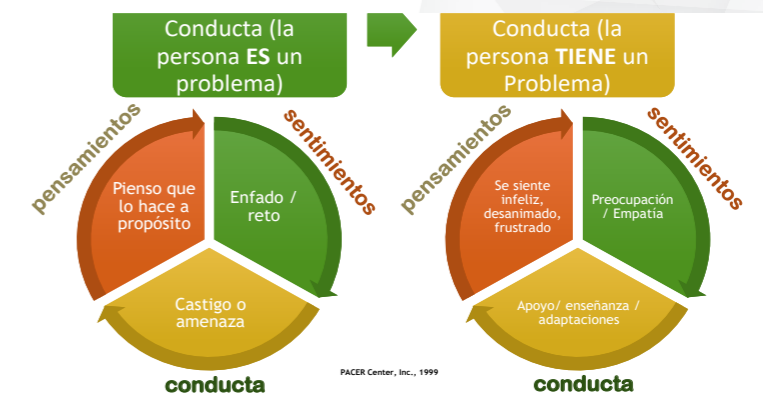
Conducta (la persona **ES** un problema)

pensamientos

sentimientos

Pienso que lo hace a propósito

Enfado / reto

Castigo o amenaza

conducta

Conducta (la persona **TIENE** un Problema)

pensamientos

sentimientos

Se siente infeliz, desanimado, frustrado

Preocupación / Empatía

Apoyo/ enseñanza / adaptaciones

conducta

PACER Center, Inc., 1999